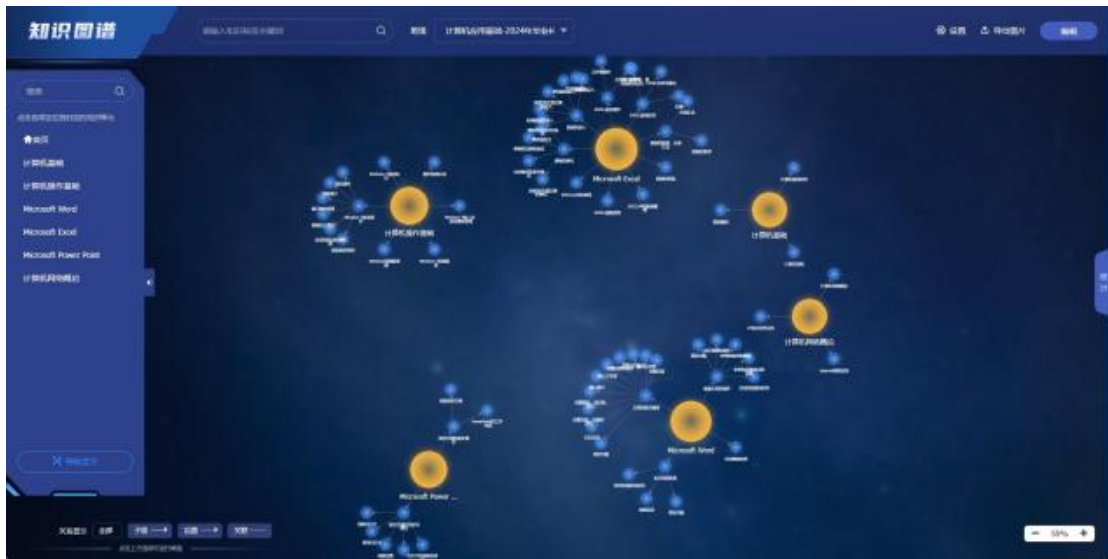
知识图谱

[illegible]

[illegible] 计算机应用基础-2024年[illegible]

设置 导出图片 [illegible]

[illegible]

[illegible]

首页

计算机基础

计算机操作基础

Microsoft Word

Microsoft Excel

Microsoft Power Point

计算机网络概论

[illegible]

Microsoft Excel

计算机操作基础

计算机基础

计算机网络概论

Microsoft Word

Microsoft Power ...

关系显示 全部 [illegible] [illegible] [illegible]

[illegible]

59%